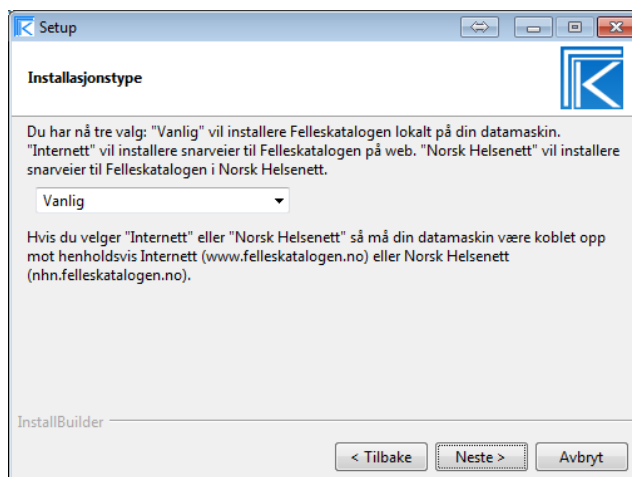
Setup

Installasjonstype

Du har nå tre valg: "Vanlig" vil installere Felleskatalogen lokalt på din datamaskin. "Internett" vil installere snarveier til Felleskatalogen på web. "Norsk Helsenett" vil installere snarveier til Felleskatalogen i Norsk Helsenett.

Vanlig

Hvis du velger "Internett" eller "Norsk Helsenett" så må din datamaskin være koblet opp mot henholdsvis Internett (www.felleskatalogen.no) eller Norsk Helsenett (nhn.felleskatalogen.no).

InstallBuilder

< Tilbake
Neste >
Avbryt